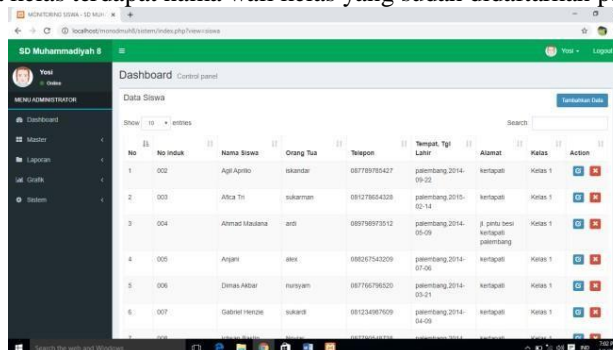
MONITORING SISWA - SD MUH ×

localhost/monsdmuh8/sistem/index.php?view=siswa

SD Muhammadiyah 8

Yosi
Online

MENU ADMINISTRATOR

Dashboard

Master

Laporan

Grafik

Sistem

Yosi

Logout

Dashboard Control panel

Data Siswa

Tambahkan Data

Show 10 entries

Search

| No | No Induk | Nama Siswa | Orang Tua | Telepon | Tempat, Tgl Lahir | Alamat | Kelas | Action |
|---|---|---|---|---|---|---|---|---|
| 1 | 002 | Agil Aprilio | iskandar | 087789785427 | palembang,2014-09-22 | kertapati | Kelas 1 | |
| 2 | 003 | Afica Tri | sukarman | 091278654328 | palembang,2015-02-14 | kertapati | Kelas 1 | |
| 3 | 004 | Ahmad Maulana | ardi | 089798973512 | palembang,2014-05-09 | jl. pintu besi kertapati palembang | Kelas 1 | |
| 4 | 005 | Anjani | alex | 088267543209 | palembang,2014-07-06 | kertapati | Kelas 1 | |
| 5 | 006 | Dimas Akbar | nursyam | 087766796520 | palembang,2014-03-21 | kertapati | Kelas 1 | |
| 6 | 007 | Gabriel Henzie | sukardi | 081234987609 | palembang,2014-04-09 | kertapati | Kelas 1 | |
| 7 | 008 | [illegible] | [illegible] | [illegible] | palembang,2014 | kertapati | Kelas 1 | |

Search the web and Windows